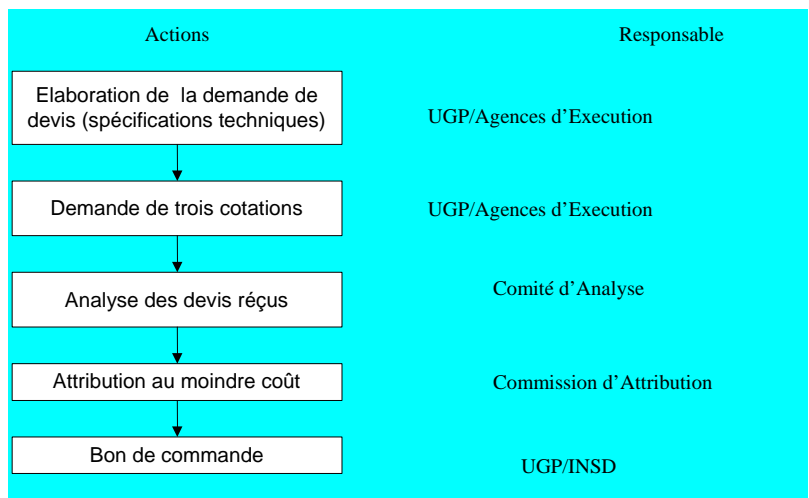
Actions

Responsable

Elaboration de la demande de devis (spécifications techniques)

UGP/Agences d'Execution

Demande de trois cotations

UGP/Agences d'Execution

Analyse des devis réçus

Comité d'Analyse

Attribution au moindre coût

Commission d'Attribution

Bon de commande

UGP/INSD